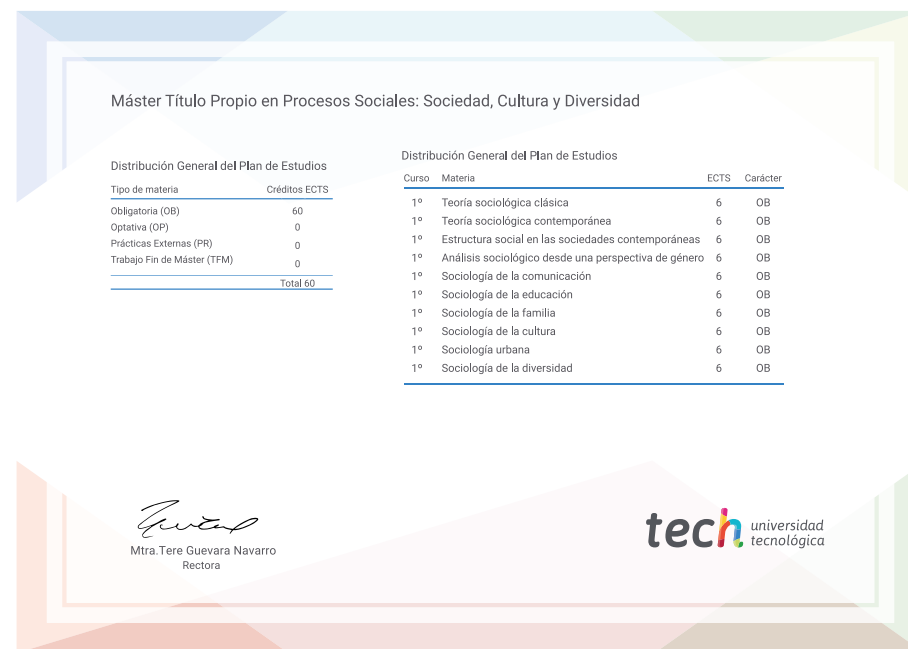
Máster Título Propio en Procesos Sociales: Sociedad, Cultura y Diversidad

Distribución General del Plan de Estudios

| Tipo de materia | Créditos ECTS |
|---|---|
| Obligatoria (OB) | 60 |
| Optativa (OP) | 0 |
| Prácticas Externas (PR) | 0 |
| Trabajo Fin de Máster (TFM) | 0 |
| | Total 60 |

Distribución General del Plan de Estudios

| Curso | Materia | ECTS | Carácter |
|---|---|---|---|
| 1º | Teoría sociológica clásica | 6 | OB |
| 1º | Teoría sociológica contemporánea | 6 | OB |
| 1º | Estructura social en las sociedades contemporáneas | 6 | OB |
| 1º | Análisis sociológico desde una perspectiva de género | 6 | OB |
| 1º | Sociología de la comunicación | 6 | OB |
| 1º | Sociología de la educación | 6 | OB |
| 1º | Sociología de la familia | 6 | OB |
| 1º | Sociología de la cultura | 6 | OB |
| 1º | Sociología urbana | 6 | OB |
| 1º | Sociología de la diversidad | 6 | OB |

Mtra.Tere Guevara Navarro
Rectora

tech universidad tecnológica